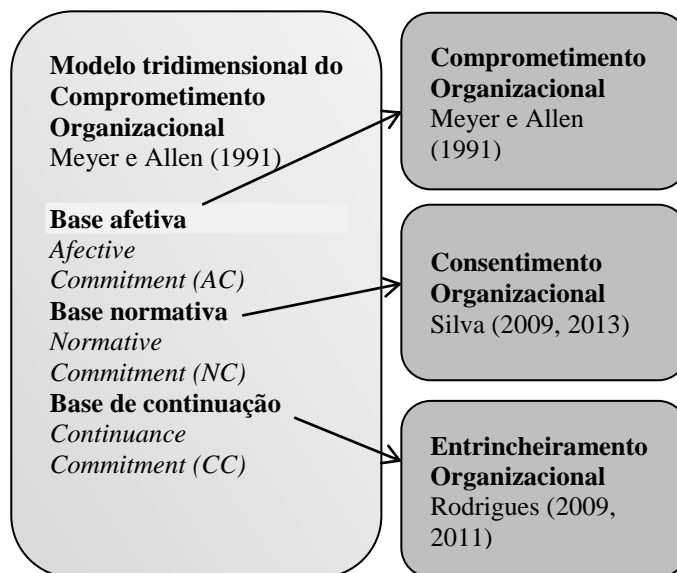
Modelo tridimensional do Comprometimento Organizacional
Meyer e Allen (1991)

Base afetiva
*Afective Commitment (AC)*
Base normativa
*Normative Commitment (NC)*
Base de continuação
*Continuance Commitment (CC)*

Comprometimento Organizacional
Meyer e Allen (1991)

Consentimento Organizacional
Silva (2009, 2013)

Entrincheiramento Organizacional
Rodrigues (2009, 2011)